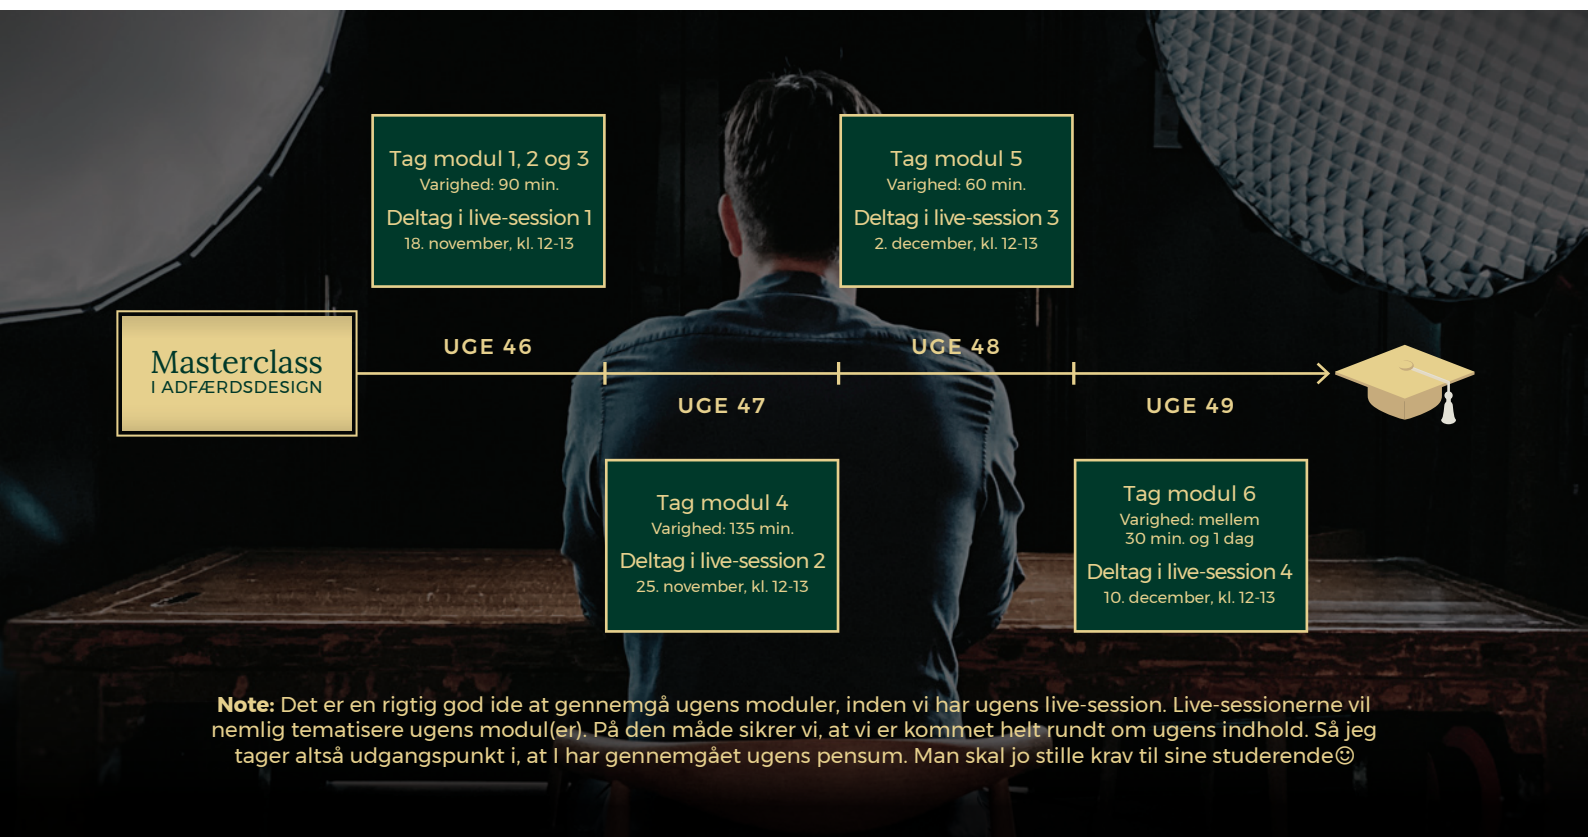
Masterclass
I ADFÆRDSDESIGN

Tag modul 1, 2 og 3
Varighed: 90 min.
Deltag i live-session 1
18. november, kl. 12-13

UGE 46

Tag modul 4
Varighed: 135 min.
Deltag i live-session 2
25. november, kl. 12-13

UGE 47

Tag modul 5
Varighed: 60 min.
Deltag i live-session 3
2. december, kl. 12-13

UGE 48

Tag modul 6
Varighed: mellem 30 min. og 1 dag
Deltag i live-session 4
10. december, kl. 12-13

UGE 49

**Note:** Det er en rigtig god ide at gennemgå ugens moduler, inden vi har ugens live-session. Live-sessionerne vil nemlig tematisere ugens modul(er). På den måde sikrer vi, at vi er kommet helt rundt om ugens indhold. Så jeg tager altså udgangspunkt i, at I har gennemgået ugens pensum. Man skal jo stille krav til sine studerende☺